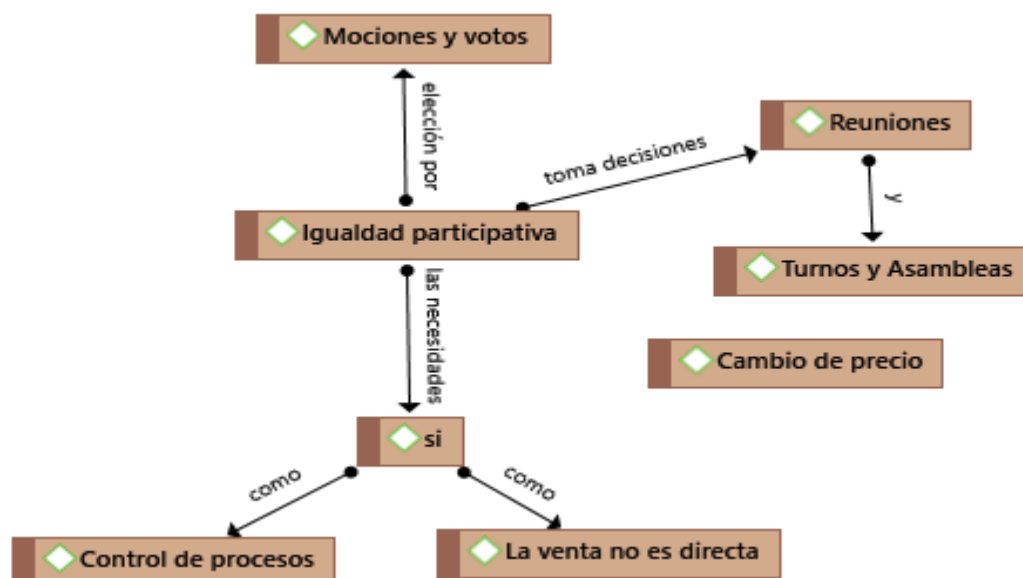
Mociones y votos

elección por

Reuniones

toma decisiones

y

Igualdad participativa

Turnos y Asambleas

las necesidades

Cambio de precio

si

como

como

Control de procesos

La venta no es directa